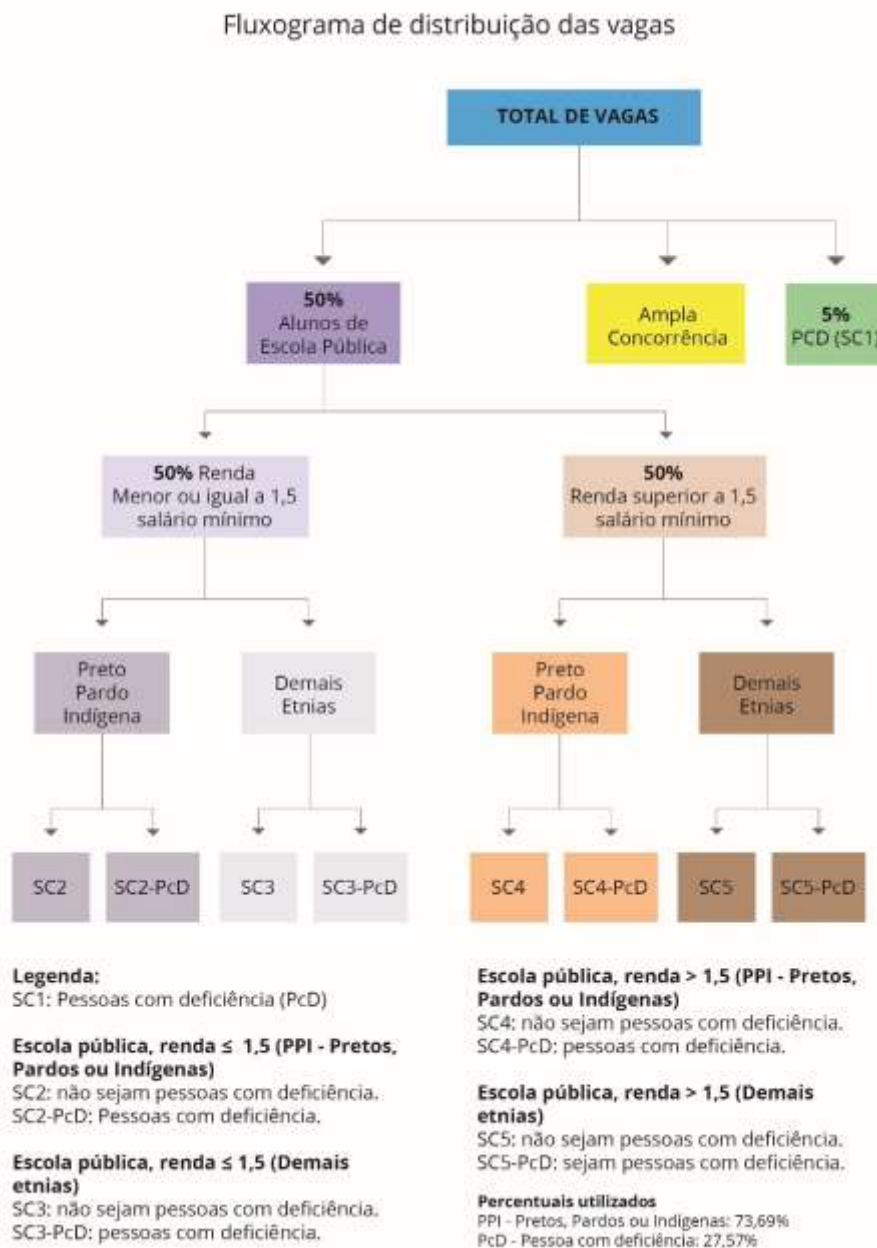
Fluxograma de distribuição das vagas

TOTAL DE VAGAS

50%
Alunos de Escola Pública

Ampla Concorrência

5%
PCD (SC1)

50% Renda
Menor ou igual a 1,5 salário mínimo

50%
Renda superior a 1,5 salário mínimo

Preto
Pardo
Indígena

Demais
Etnias

Preto
Pardo
Indígena

Demais
Etnias

SC2

SC2-PcD

SC3

SC3-PcD

SC4

SC4-PcD

SC5

SC5-PcD

Legenda:
SC1: Pessoas com deficiência (PcD)

Escola pública, renda ≤ 1,5 (PPI - Pretos, Pardos ou Indígenas)
SC2: não sejam pessoas com deficiência.
SC2-PcD: Pessoas com deficiência.

Escola pública, renda ≤ 1,5 (Demais etnias)
SC3: não sejam pessoas com deficiência.
SC3-PcD: pessoas com deficiência.

Escola pública, renda > 1,5 (PPI - Pretos, Pardos ou Indígenas)
SC4: não sejam pessoas com deficiência.
SC4-PcD: pessoas com deficiência.

Escola pública, renda > 1,5 (Demais etnias)
SC5: não sejam pessoas com deficiência.
SC5-PcD: sejam pessoas com deficiência.

Percentuais utilizados
PPI - Pretos, Pardos ou Indígenas: 73,69%
PcD - Pessoa com deficiência: 27,57%